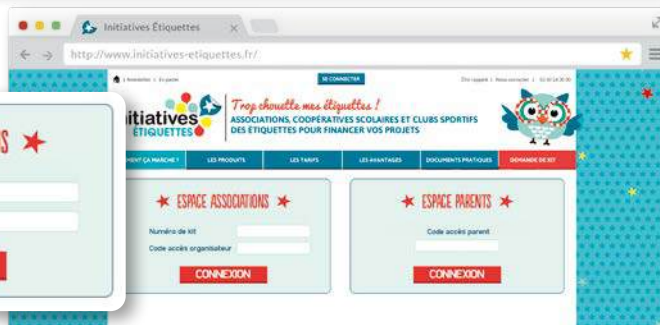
Initiatives Étiquettes

http://www.initiatives-etiquettes.fr/

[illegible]

SE CONNECTER

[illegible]

initiatives ÉTIQUETTES

Trop chouette mes étiquettes !

ASSOCIATIONS, COOPÉRATIVES SCOLAIRES ET CLUBS SPORTIFS DES ÉTIQUETTES POUR FINANCER VOS PROJETS

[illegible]MENT ÇA MARCHE ?

LES PRODUITS

LES TARIFS

LES AVANTAGES

DOCUMENTS PRATIQUES

DEMANDE DE KIT

ESPACE ASSOCIATIONS

Numéro de kit

Code accès organisateur

CONNEXION

ESPACE PARENTS

Code accès parent

CONNEXION

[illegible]S